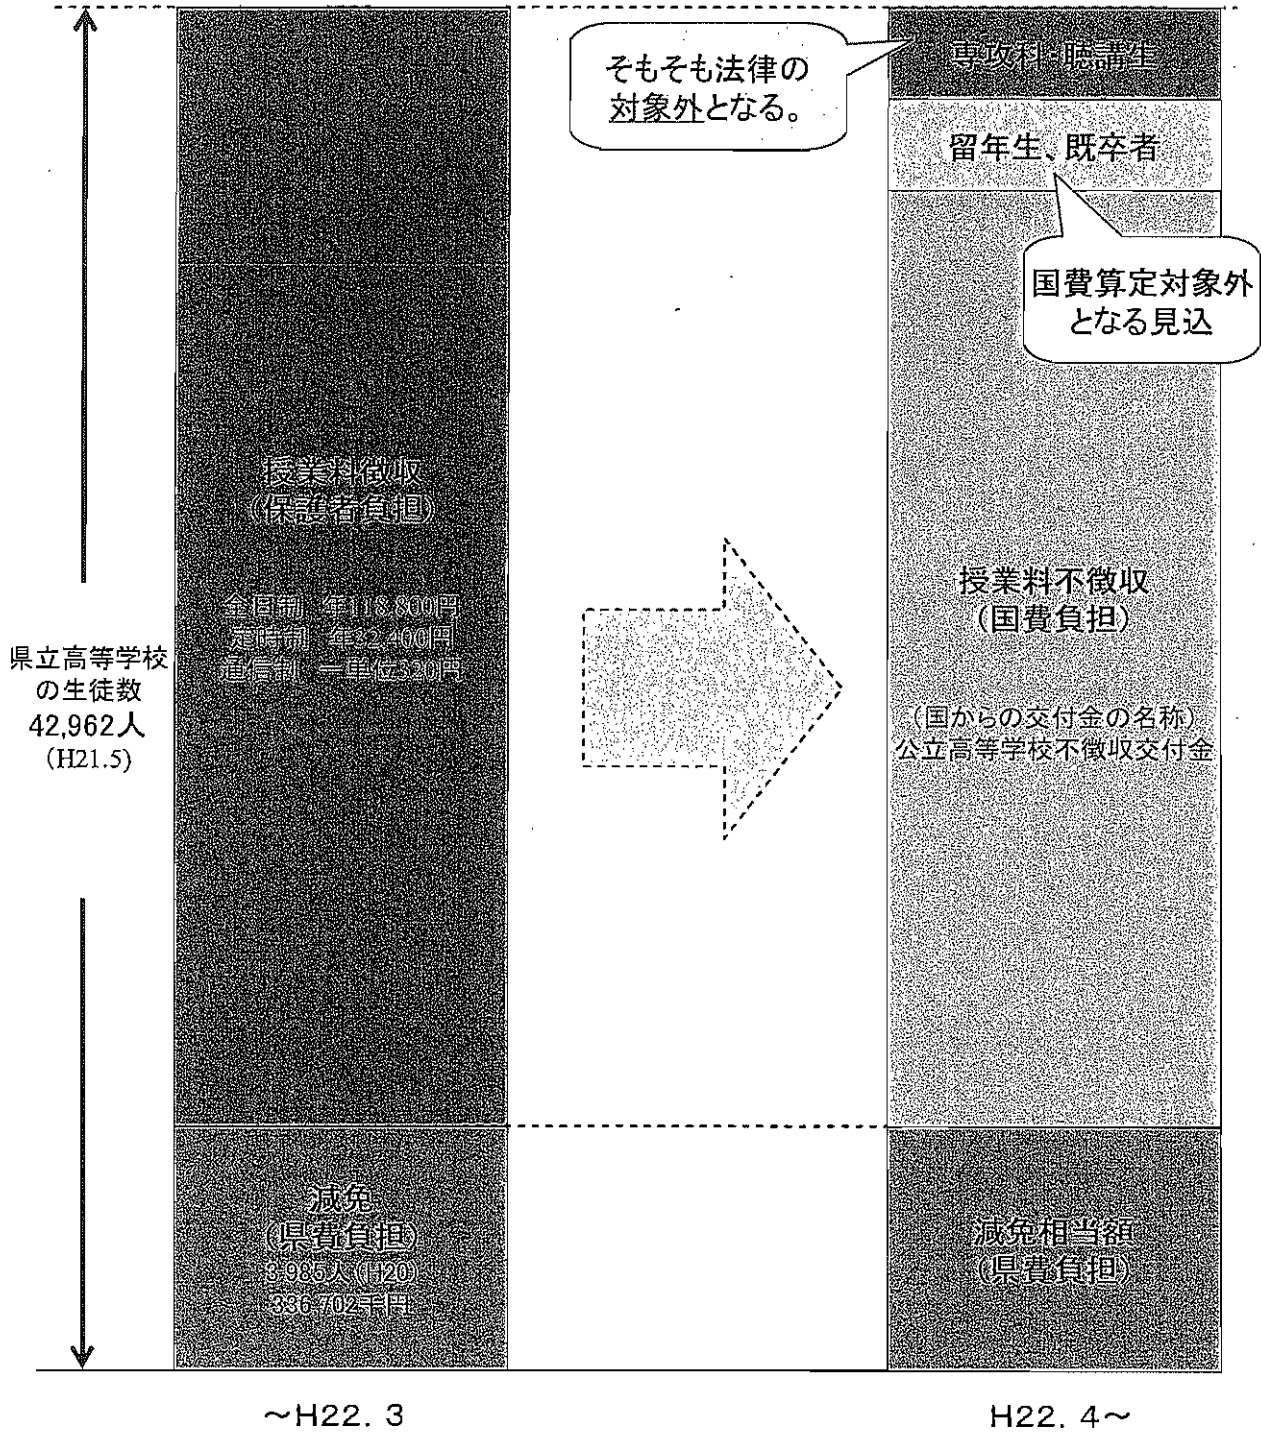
県立高等学校の生徒数
42,962人
(H21.5)

授業料徴収
(保護者負担)

全日制 年118,800円
定時制 年32,400円
通信制 一単位320円

減免
(県費負担)
3,985人(H20)
336,702千円

~H22.3

そもそも法律の対象外となる。

専攻科・聴講生

留年生、既卒者

国費算定対象外となる見込

授業料不徴収
(国費負担)

(国からの交付金の名称)
公立高等学校不徴収交付金

減免相当額
(県費負担)

H22.4~